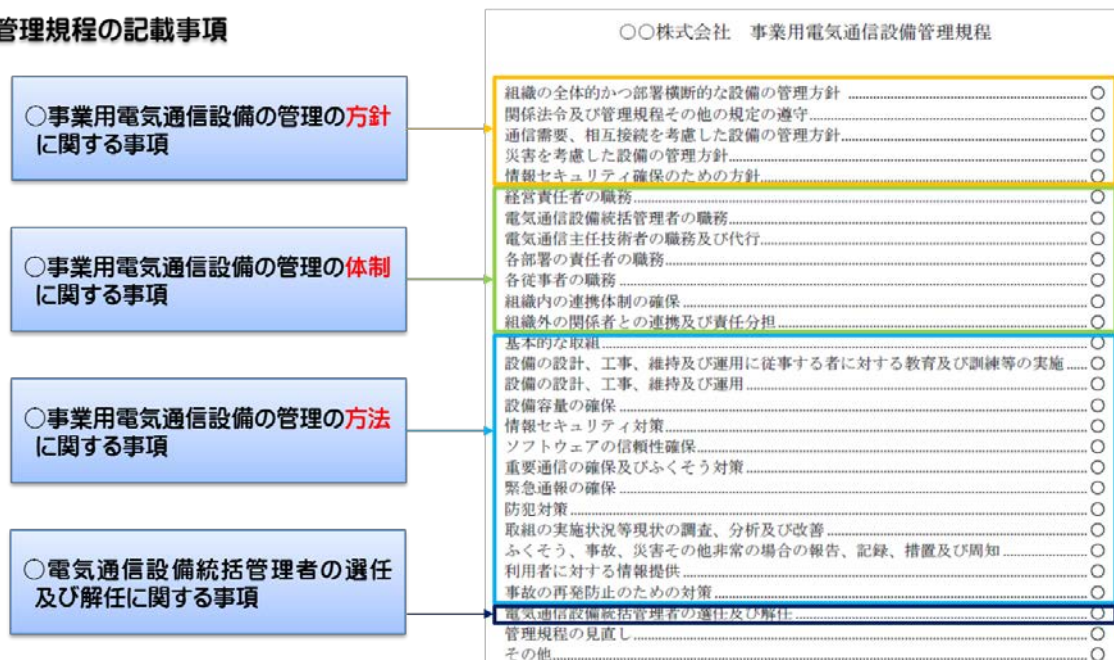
管理規程の記載事項

○事業用電気通信設備の管理の方針に関する事項

○事業用電気通信設備の管理の体制に関する事項

○事業用電気通信設備の管理の方法に関する事項

○電気通信設備統括管理者の選任及び解任に関する事項

○○株式会社　事業用電気通信設備管理規程

組織の全体的かつ部署横断的な設備の管理方針……○
関係法令及び管理規程その他の規定の遵守……○
通信需要、相互接続を考慮した設備の管理方針……○
災害を考慮した設備の管理方針……○
情報セキュリティ確保のための方針……○
経営責任者の職務……○
電気通信設備統括管理者の職務……○
電気通信主任技術者の職務及び代行……○
各部署の責任者の職務……○
各従事者の職務……○
組織内の連携体制の確保……○
組織外の関係者との連携及び責任分担……○
基本的な取組……○
設備の設計、工事、維持及び運用に従事する者に対する教育及び訓練等の実施……○
設備の設計、工事、維持及び運用……○
設備容量の確保……○
情報セキュリティ対策……○
ソフトウェアの信頼性確保……○
重要通信の確保及びふくそう対策……○
緊急通報の確保……○
防犯対策……○
取組の実施状況等現状の調査、分析及び改善……○
ふくそう、事故、災害その他非常の場合の報告、記録、措置及び周知……○
利用者に対する情報提供……○
事故の再発防止のための対策……○
電気通信設備統括管理者の選任及び解任……○
管理規程の見直し……○
その他……○